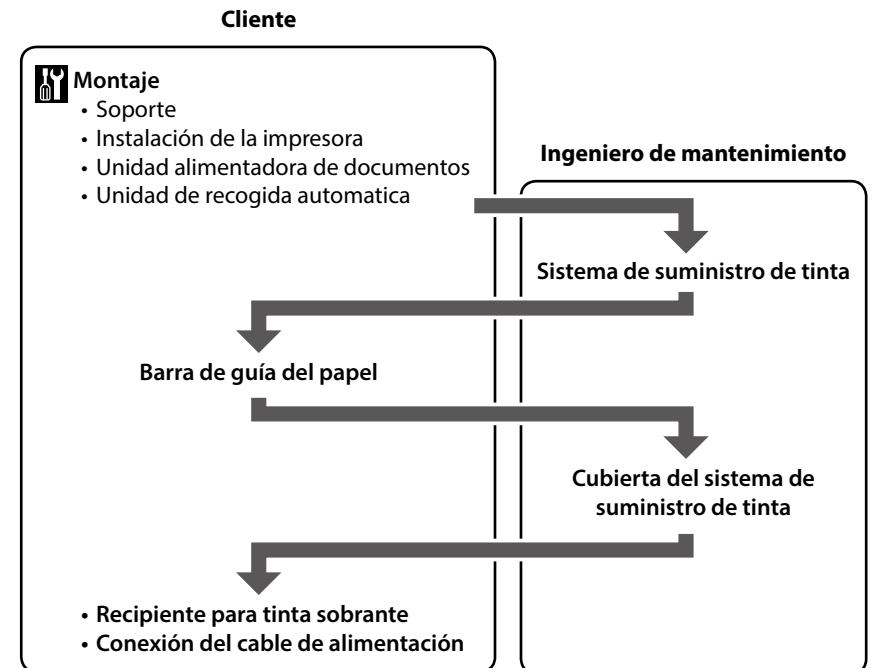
Cliente

Montaje
• Soporte
• Instalación de la impresora
• Unidad alimentadora de documentos
• Unidad de recogida automatica

Ingeniero de mantenimiento

Sistema de suministro de tinta

Barra de guía del papel

Cubierta del sistema de suministro de tinta

• Recipiente para tinta sobrante
• Conexión del cable de alimentación